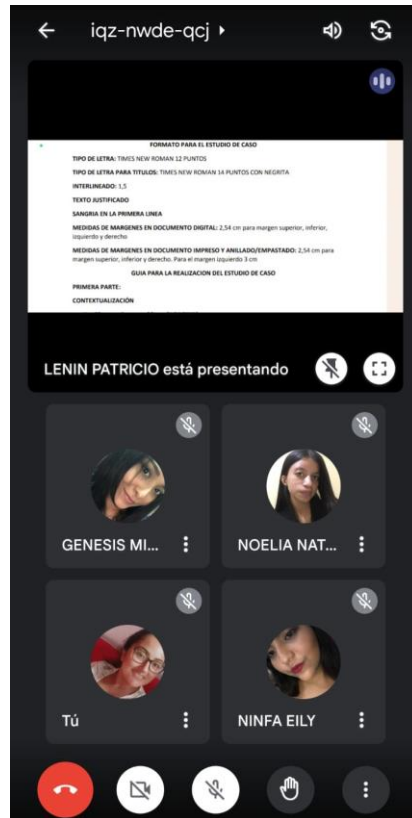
iqz-nwde-qcj ▸

FORMATO PARA EL ESTUDIO DE CASO

TIPO DE LETRA: TIMES NEW ROMAN 12 PUNTOS

TIPO DE LETRA PARA TITULOS: TIMES NEW ROMAN 14 PUNTOS CON NEGRITA

INTERLINEADO: 1,5

TEXTO JUSTIFICADO

SANGRIA EN LA PRIMERA LINEA

MEDIDAS DE MARGENES EN DOCUMENTO DIGITAL: 2,54 cm para margen superior, inferior, izquierdo y derecho

MEDIDAS DE MARGENES EN DOCUMENTO IMPRESO Y ANILLADO/EMPASTADO: 2,54 cm para margen superior, inferior y derecho. Para el margen izquierdo 3 cm

GUIA PARA LA REALIZACION DEL ESTUDIO DE CASO

PRIMERA PARTE:

CONTEXTUALIZACIÓN

LENIN PATRICIO está presentando

GENESIS MI...

NOELIA NAT...

Tú

NINFA EILY